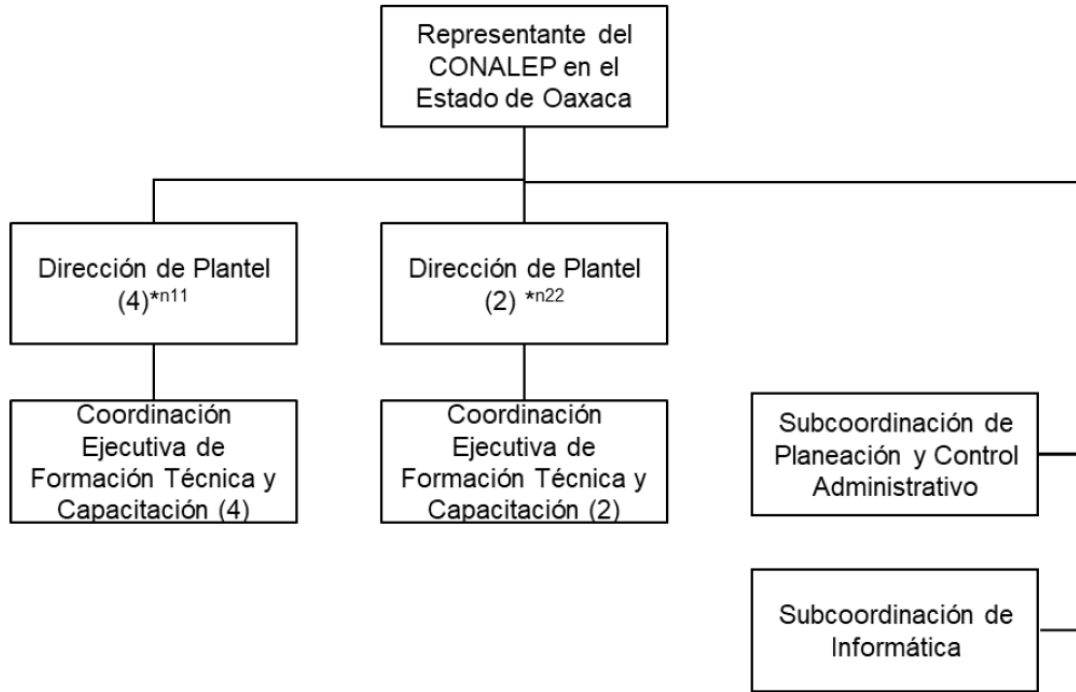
Representante del CONALEP en el Estado de Oaxaca

Dirección de Plantel (4)$^{*n11}$

Dirección de Plantel (2) $^{*n22}$

Coordinación Ejecutiva de Formación Técnica y Capacitación (4)

Coordinación Ejecutiva de Formación Técnica y Capacitación (2)

Subcoordinación de Planeación y Control Administrativo

Subcoordinación de Informática